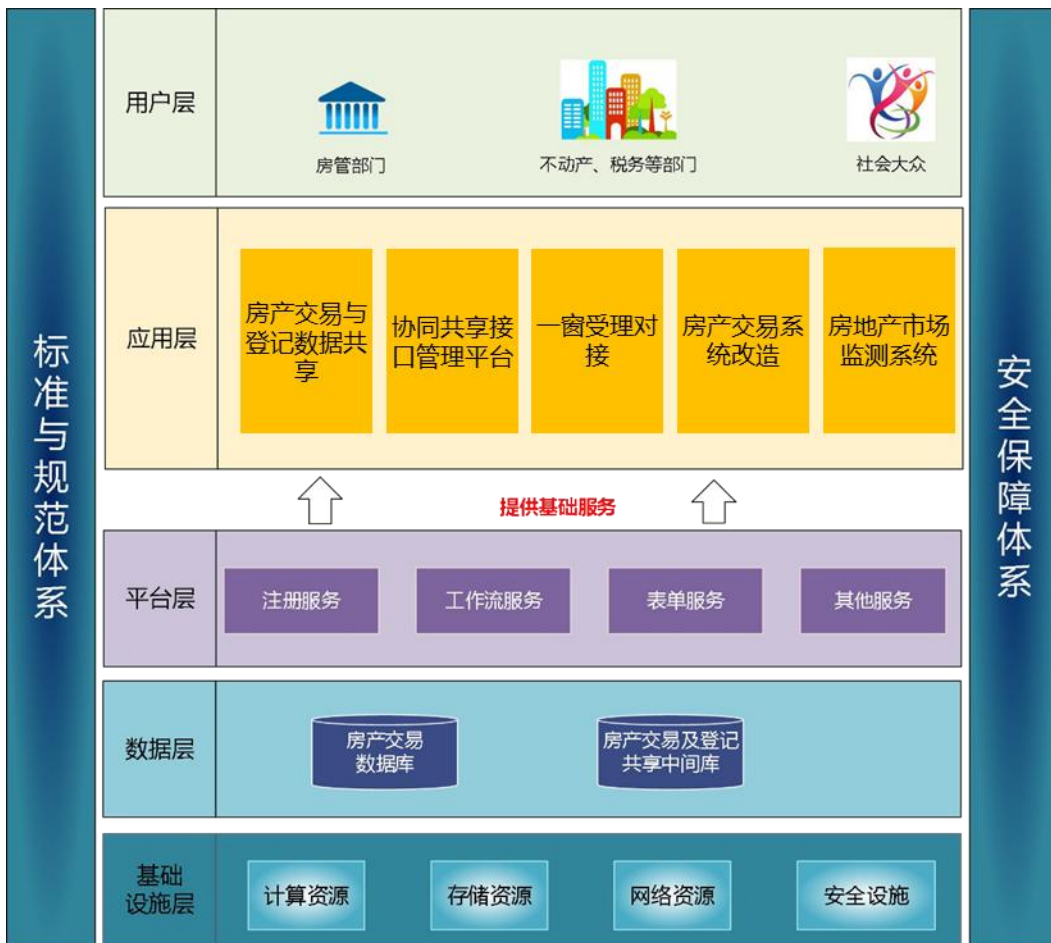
标准与规范体系

用户层

房管部门

不动产、税务等部门

社会大众

应用层

房产交易与登记数据共享

协同共享接口管理平台

一窗受理对接

房产交易系统改造

房地产市场监测系统

提供基础服务

平台层

注册服务

工作流服务

表单服务

其他服务

数据层

房产交易数据库

房产交易及登记共享中间库

基础设施层

计算资源

存储资源

网络资源

安全设施

安全保障体系